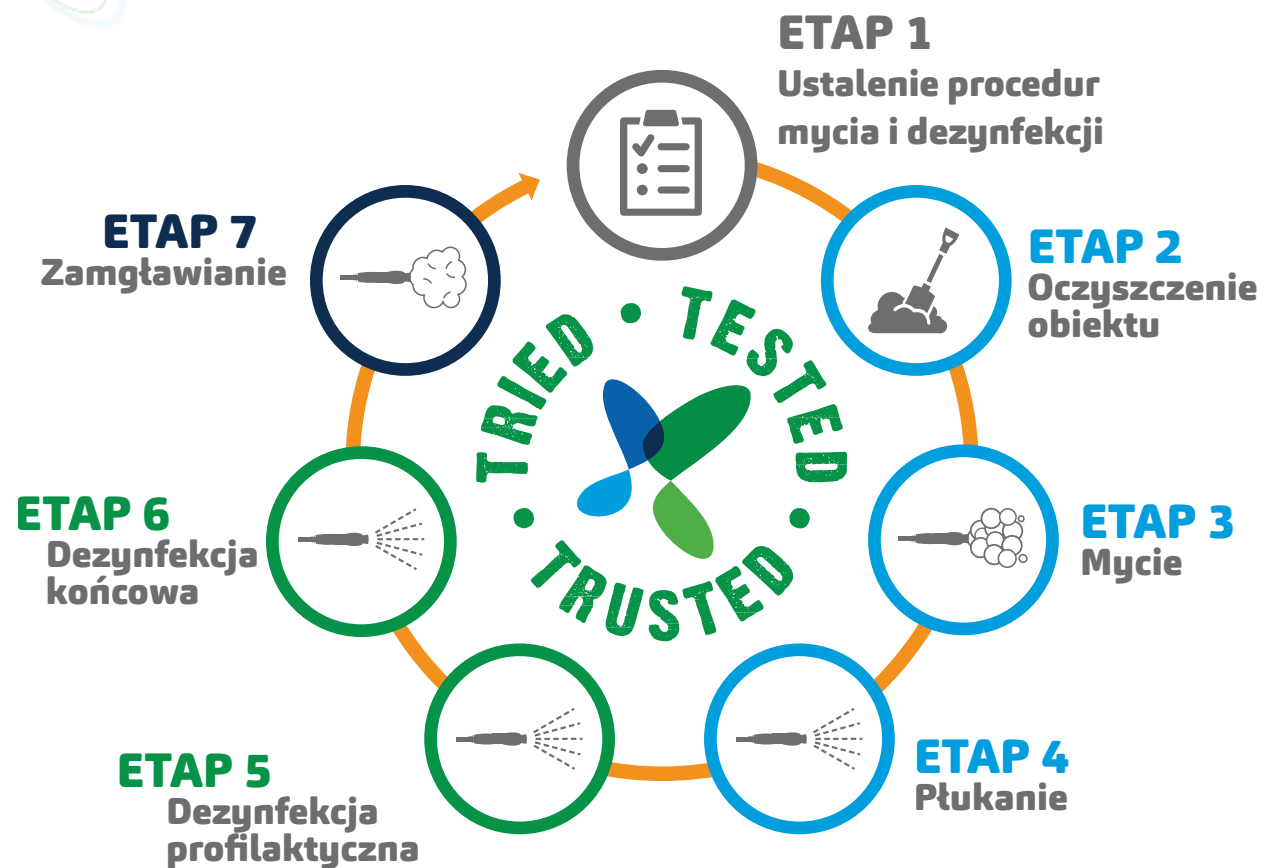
ETAP 1
Ustalenie procedur mycia i dezynfekcji

ETAP 2
Oczyszczenie obiektu

ETAP 3
Mycie

ETAP 4
Płukanie

ETAP 5
Dezynfekcja profilaktyczna

ETAP 6
Dezynfekcja końcowa

ETAP 7
Zamgławianie

TRIED • TESTED • TRUSTED